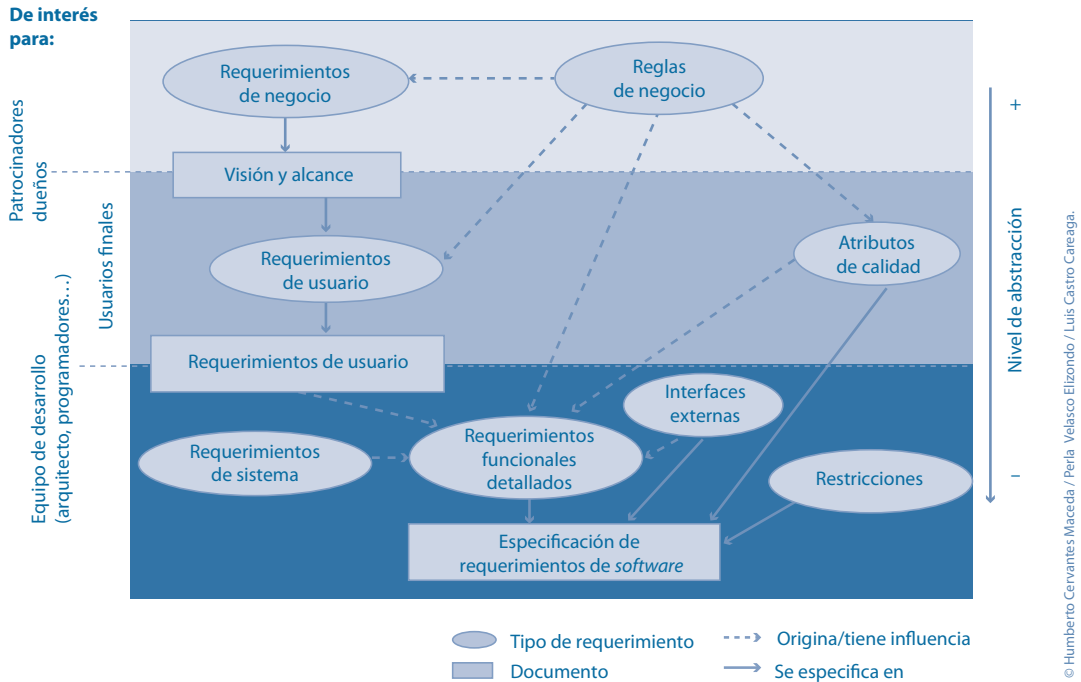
De interés para:

Patrocinadores dueños

Usuarios finales

Equipo de desarrollo (arquitecto, programadores…)

Requerimientos de negocio

Reglas de negocio

Visión y alcance

Requerimientos de usuario

Atributos de calidad

Requerimientos de usuario

Interfaces externas

Requerimientos de sistema

Requerimientos funcionales detallados

Restricciones

Especificación de requerimientos de *software*

Nivel de abstracción

+

–

Tipo de requerimiento

Documento

Origina/tiene influencia

Se especifica en

© Humberto Cervantes Maceda / Perla Velasco Elizondo / Luis Castro Careaga.